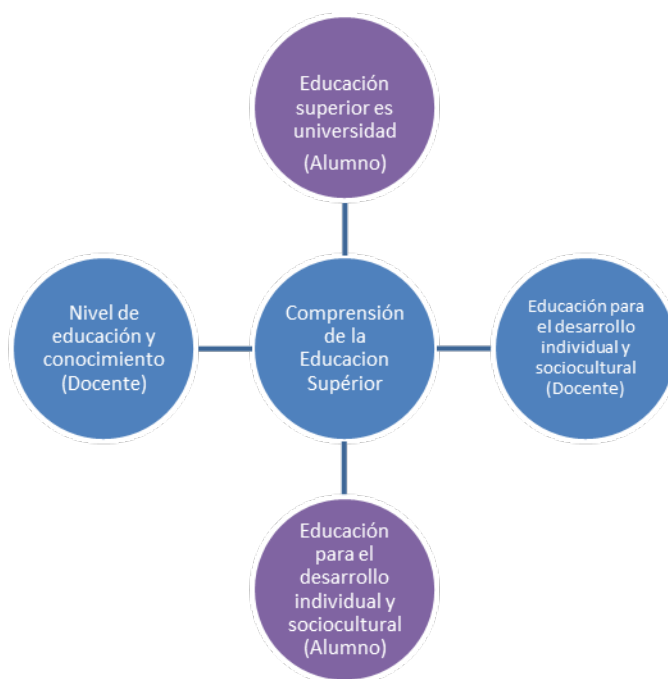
Educación superior es universidad
(Alumno)

Nivel de educación y conocimiento (Docente)

Comprensión de la Educacion Supérior

Educación para el desarrollo individual y sociocultural (Docente)

Educación para el desarrollo individual y sociocultural (Alumno)